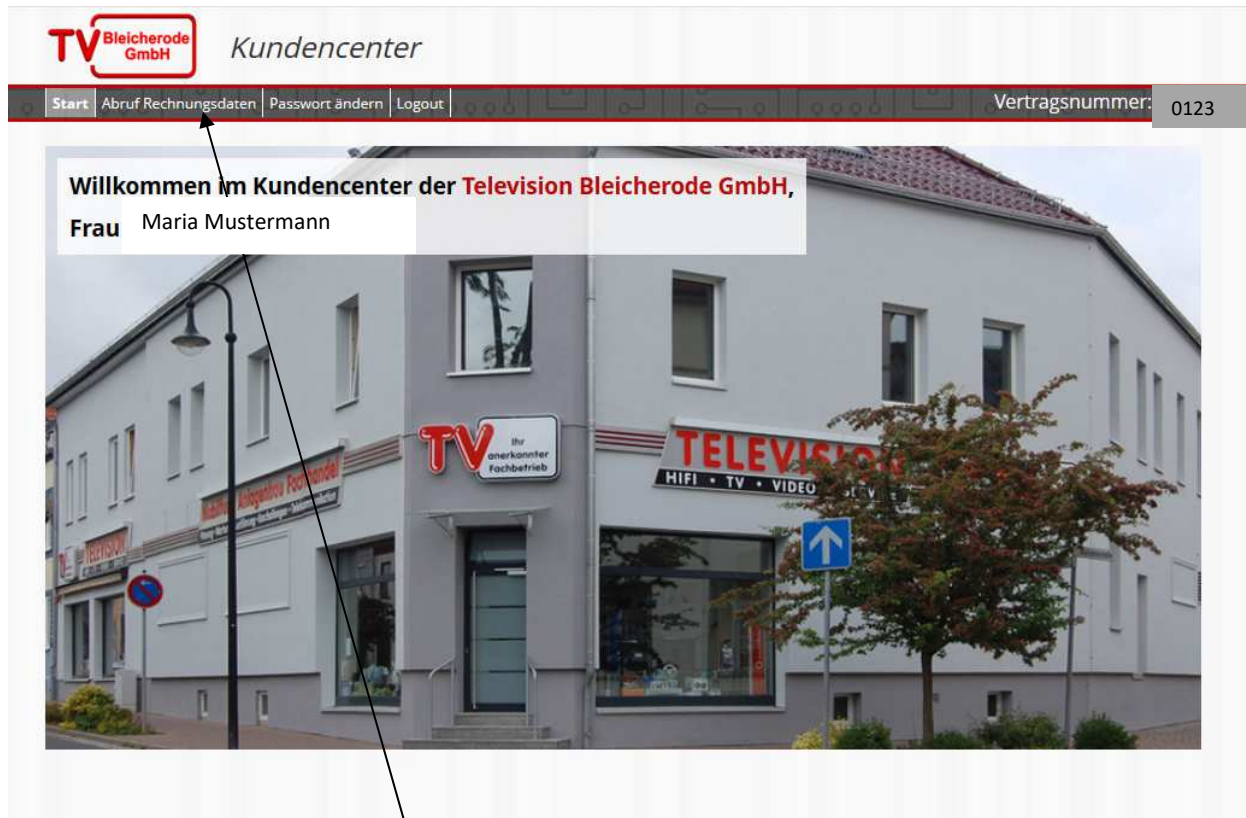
TV Bleicherode GmbH
Kundencenter

Start | Abruf Rechnungsdaten | Passwort ändern | Logout
Vertragsnummer: 0123

Willkommen im Kundencenter der Television Bleicherode GmbH,
Frau Maria Mustermann

TV Ihr anerkannter Fachbetrieb
TELEVISION
HIFI • TV • VIDEO • SERVICE
TELEVISION
Fachhandel